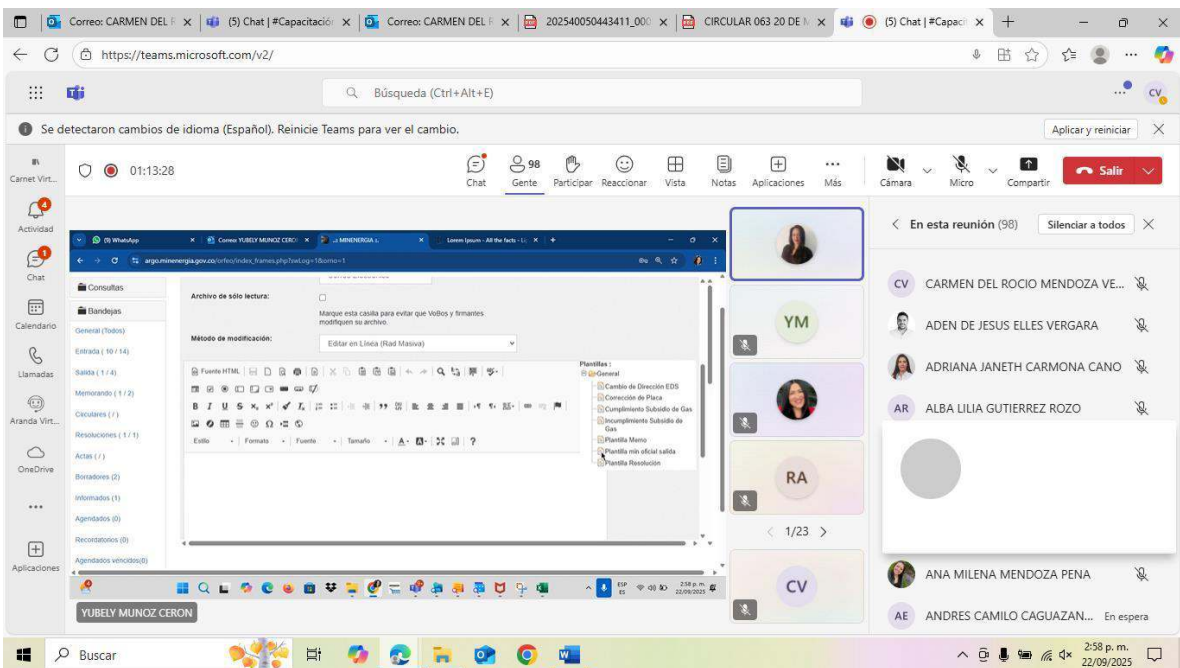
Correo: CARMEN DEL R | (5) Chat | #Capacitación | Correo: CARMEN DEL R | 202540050443411_000 | CIRCULAR 063 20 DE M | (5) Chat | #Capaci

https://teams.microsoft.com/v2/

Búsqueda (Ctrl+Alt+E)

CV

Se detectaron cambios de idioma (Español). Reinicie Teams para ver el cambio.

Aplicar y reiniciar

Carnet Virt...

01:13:28

Chat | 98 Gente | Participar | Reaccionar | Vista | Notas | Aplicaciones | Más | Cámara | Micro | Compartir | Salir

Actividad

Chat

Calendario

Llamadas

Aranda Virt...

OneDrive

...

Aplicaciones

(9) WhatsApp | Correo: YUBELY MUNOZ CERON | MINENERGIA | Lorem Ipsum - All the facts - Li

argo.minenergia.gov.co/orfeo/index_frames.php?swLog=1&orno=1

Consultas

Bandejas

General (Todos)

Entrada ( 10 / 14)

Salida ( 1 / 4)

Memorando ( 1 / 2)

Circulares ( / )

Resoluciones ( 1 / 1)

Actas ( / )

Borradores (2)

Informados (1)

Agendados (0)

Recordatorios (0)

Agendados vencidos(0)

Archivo de sólo lectura:

Marque esta casilla para evitar que VoBos y firmantes modifiquen su archivo.

Método de modificación:

Editar en Línea (Rad Masiva)

Fuente HTML

Estilo | Formato | Fuente | Tamaño

Plantillas :

General

Cambio de Dirección EDS

Corrección de Placa

Cumplimiento Subsidio de Gas

Incumplimiento Subsidio de Gas

Plantilla Memo

Plantilla min oficial salida

Plantilla Resolución

ESP ES 2:58 p. m. 22/09/2025

YUBELY MUNOZ CERON

YM

RA

CV

1/23

En esta reunión (98)

Silenciar a todos

CV CARMEN DEL ROCIO MENDOZA VE...

ADEN DE JESUS ELLES VERGARA

ADRIANA JANETH CARMONA CANO

AR ALBA LILIA GUTIERREZ ROZO

ANA MILENA MENDOZA PENA

AE ANDRES CAMILO CAGUAZAN... En espera

Buscar

2:58 p. m. 22/09/2025